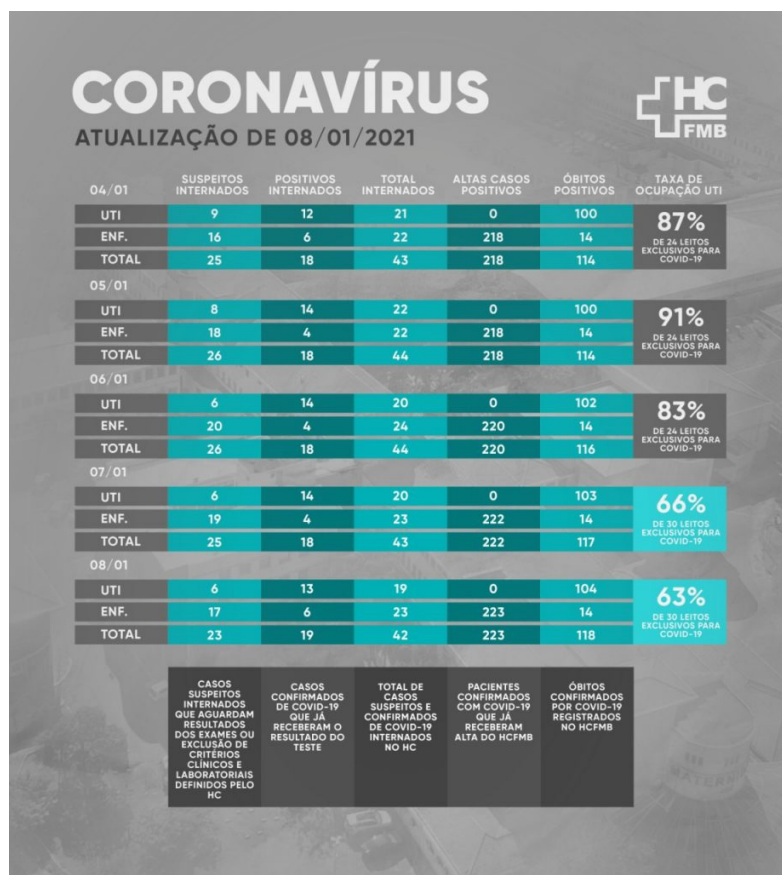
CORONAVÍRUS
ATUALIZAÇÃO DE 08/01/2021

HC FMB

| 04/01 | SUSPEITOS INTERNADOS | POSITIVOS INTERNADOS | TOTAL INTERNADOS | ALTAS CASOS POSITIVOS | ÓBITOS POSITIVOS | TAXA DE OCUPAÇÃO UTI |
|---|---|---|---|---|---|---|
| UTI | 9 | 12 | 21 | 0 | 100 | 87% DE 24 LEITOS EXCLUSIVOS PARA COVID-19 |
| ENF. | 16 | 6 | 22 | 218 | 14 | |
| TOTAL | 25 | 18 | 43 | 218 | 114 | |
| 05/01 | | | | | | |
| UTI | 8 | 14 | 22 | 0 | 100 | 91% DE 24 LEITOS EXCLUSIVOS PARA COVID-19 |
| ENF. | 18 | 4 | 22 | 218 | 14 | |
| TOTAL | 26 | 18 | 44 | 218 | 114 | |
| 06/01 | | | | | | |
| UTI | 6 | 14 | 20 | 0 | 102 | 83% DE 24 LEITOS EXCLUSIVOS PARA COVID-19 |
| ENF. | 20 | 4 | 24 | 220 | 14 | |
| TOTAL | 26 | 18 | 44 | 220 | 116 | |
| 07/01 | | | | | | |
| UTI | 6 | 14 | 20 | 0 | 103 | 66% DE 30 LEITOS EXCLUSIVOS PARA COVID-19 |
| ENF. | 19 | 4 | 23 | 222 | 14 | |
| TOTAL | 25 | 18 | 43 | 222 | 117 | |
| 08/01 | | | | | | |
| UTI | 6 | 13 | 19 | 0 | 104 | 63% DE 30 LEITOS EXCLUSIVOS PARA COVID-19 |
| ENF. | 17 | 6 | 23 | 223 | 14 | |
| TOTAL | 23 | 19 | 42 | 223 | 118 | |

CASOS SUSPEITOS INTERNADOS QUE AGUARDAM RESULTADOS DOS EXAMES OU EXCLUSÃO DE CRITÉRIOS CLÍNICOS E LABORATORIAIS DEFINIDOS PELO HC

CASOS CONFIRMADOS DE COVID-19 QUE JÁ RECEBERAM O RESULTADO DO TESTE

TOTAL DE CASOS SUSPEITOS E CONFIRMADOS DE COVID-19 INTERNADOS NO HC

PACIENTES CONFIRMADOS COM COVID-19 QUE JÁ RECEBERAM ALTA DO HCFMB

ÓBITOS CONFIRMADOS POR COVID-19 REGISTRADOS NO HCFMB